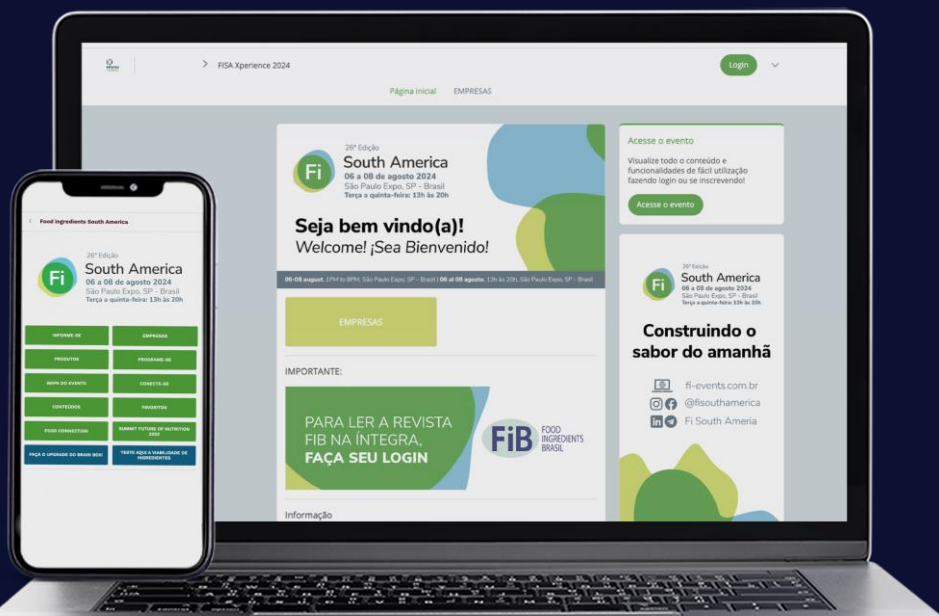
> FISA Xperience 2024

Login

Página inicial EMPRESAS

26ª Edição
Fi South America
06 a 08 de agosto 2024
São Paulo Expo, SP - Brasil
Terça a quinta-feira: 13h às 20h

Seja bem vindo(a)!
Welcome! ¡Sea Bienvenido!

06-08 august, 1PM to 8PM, São Paulo Expo, SP - Brasil | 06 al 08 agosto, 13h às 20h, São Paulo Expo, SP - Brasil

EMPRESAS

IMPORTANTE:

PARA LER A REVISTA FIB NA ÍNTEGRA, FAÇA SEU LOGIN

FiB FOOD INGREDIENTS BRASIL

Informação

Acesse o evento

Visualize todo o conteúdo e funcionalidades de fácil utilização fazendo login ou se inscrevendo!

Acesse o evento

26ª Edição
Fi South America
06 a 08 de agosto 2024
São Paulo Expo, SP - Brasil
Terça a quinta-feira: 13h às 20h

Construindo o sabor do amanhã

fi-events.com.br
@fisouthamerica
Fi South Ameria

< Food Ingredients South America

26ª Edição
Fi South America
06 a 08 de agosto 2024
São Paulo Expo, SP - Brasil
Terça a quinta-feira: 13h às 20h

INFORME-SE
EMPRESAS
PRODUTOS
PROGRAME-SE
MAPA DO EVENTO
CONECTE-SE
CONTEÚDOS
FAVORITOS
FOOD CONNECTION
SUMMIT FUTURE OF NUTRITION 2022
FAÇA O UPGRADE DO BRAIN BOX!
TESTE AQUI A VIABILIDADE DE INGREDIENTES